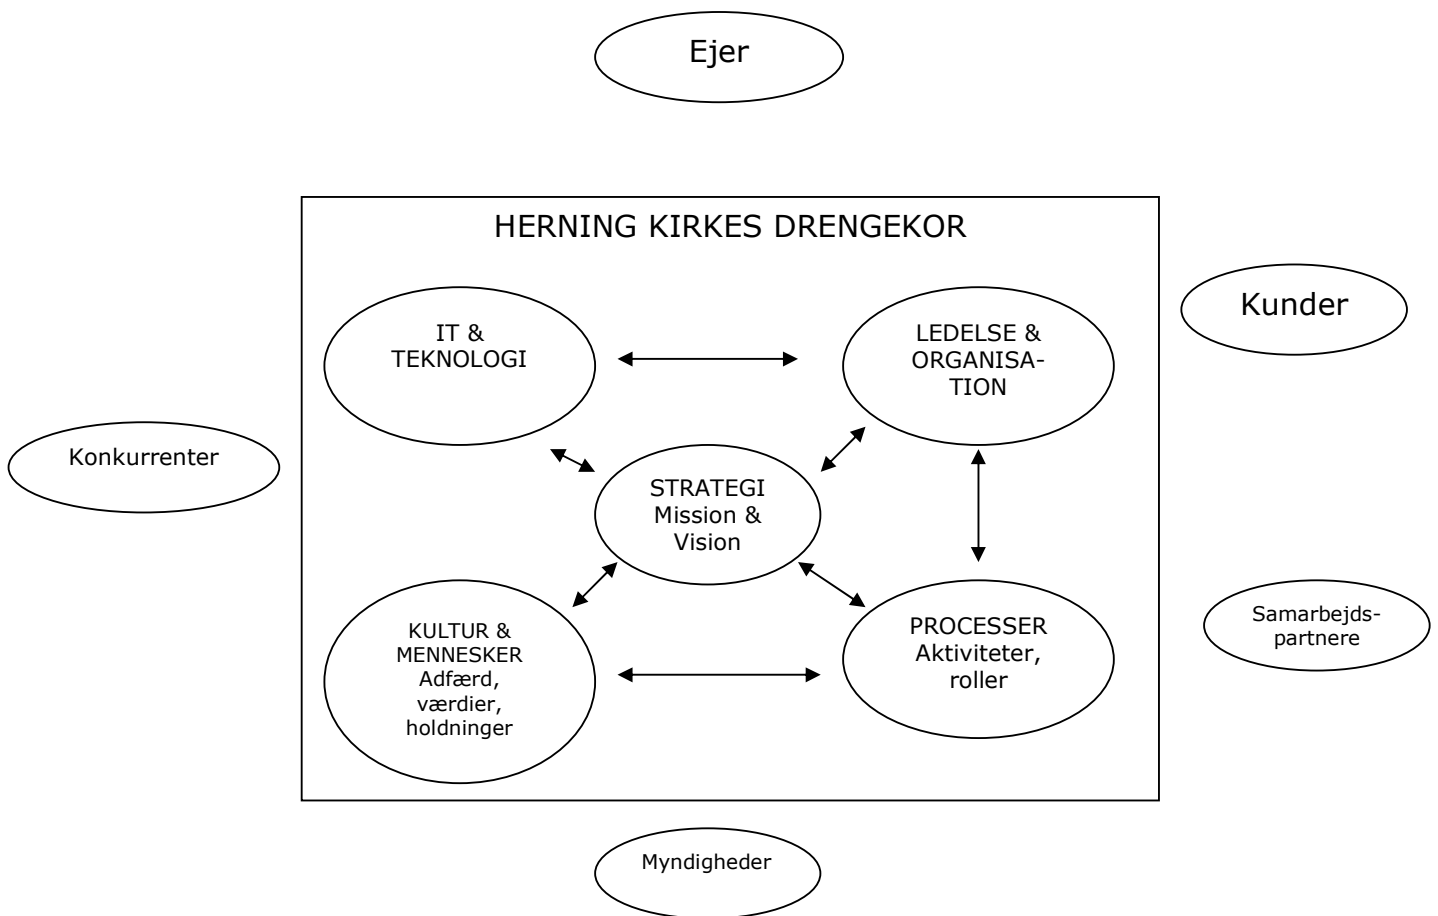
Ejer

HERNING KIRKES DRENGEKOR

Kunder

IT & TEKNOLOGI

LEDELSE & ORGANISATION

Konkurrenter

STRATEGI Mission & Vision

KULTUR & MENNESKER Adfærd, værdier, holdninger

PROCESSER Aktiviteter, roller

Samarbejdspartnere

Myndigheder